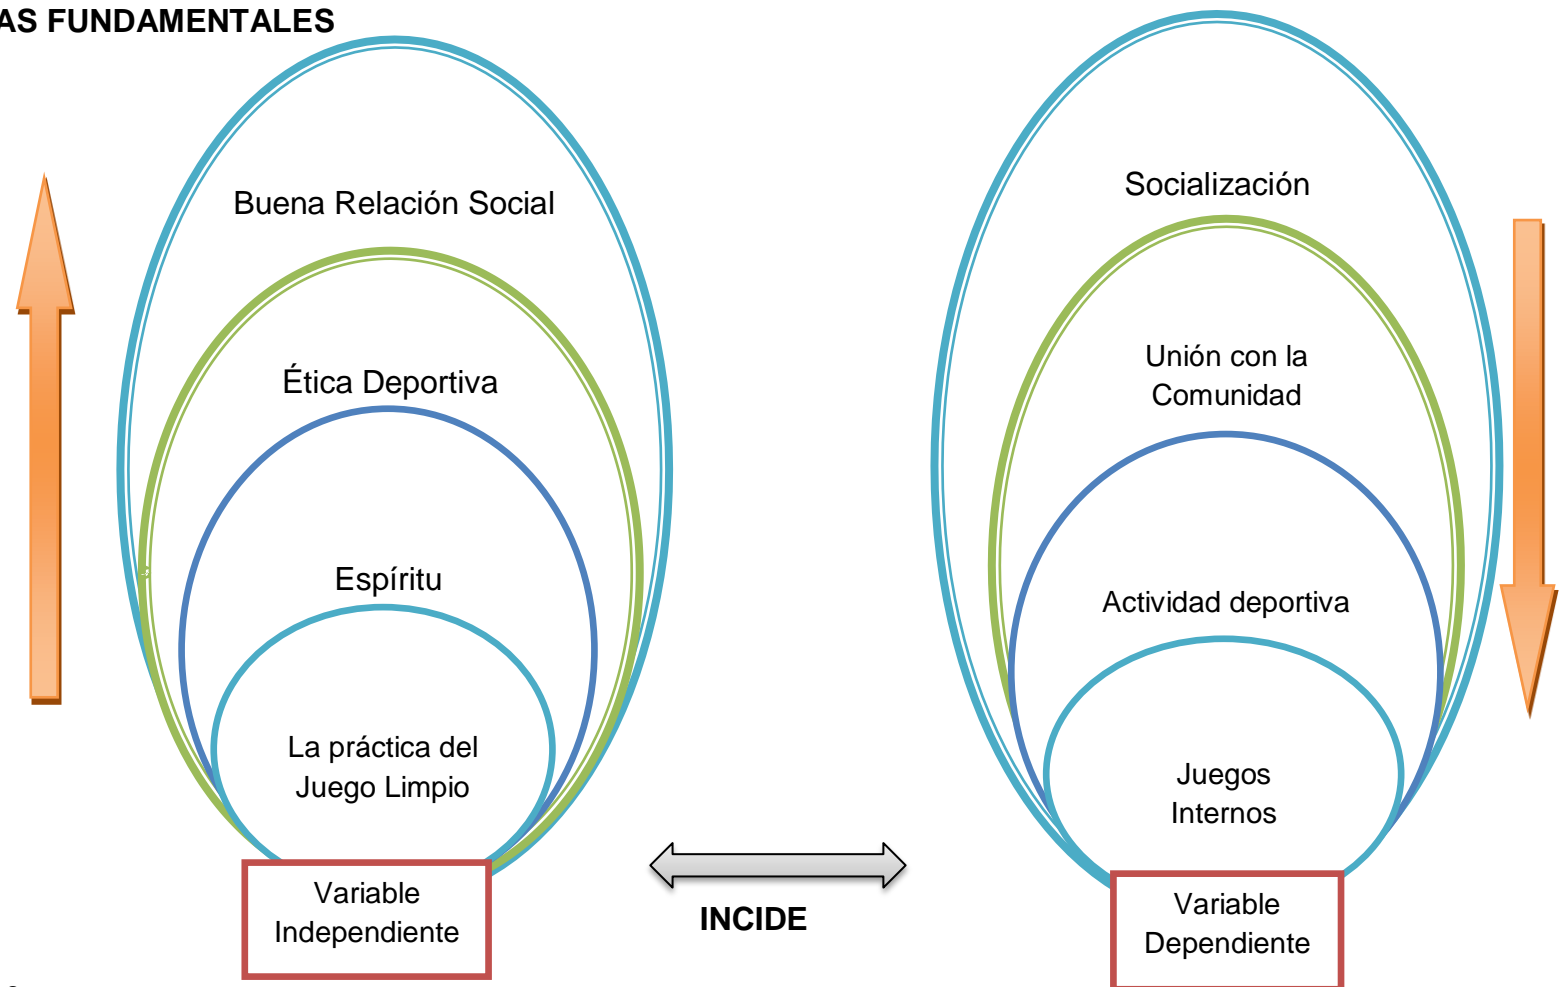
AS FUNDAMENTALES

Buena Relación Social

Ética Deportiva

Espíritu

La práctica del Juego Limpio

Variable Independiente

INCIDE

Socialización

Unión con la Comunidad

Actividad deportiva

Juegos Internos

Variable Dependiente